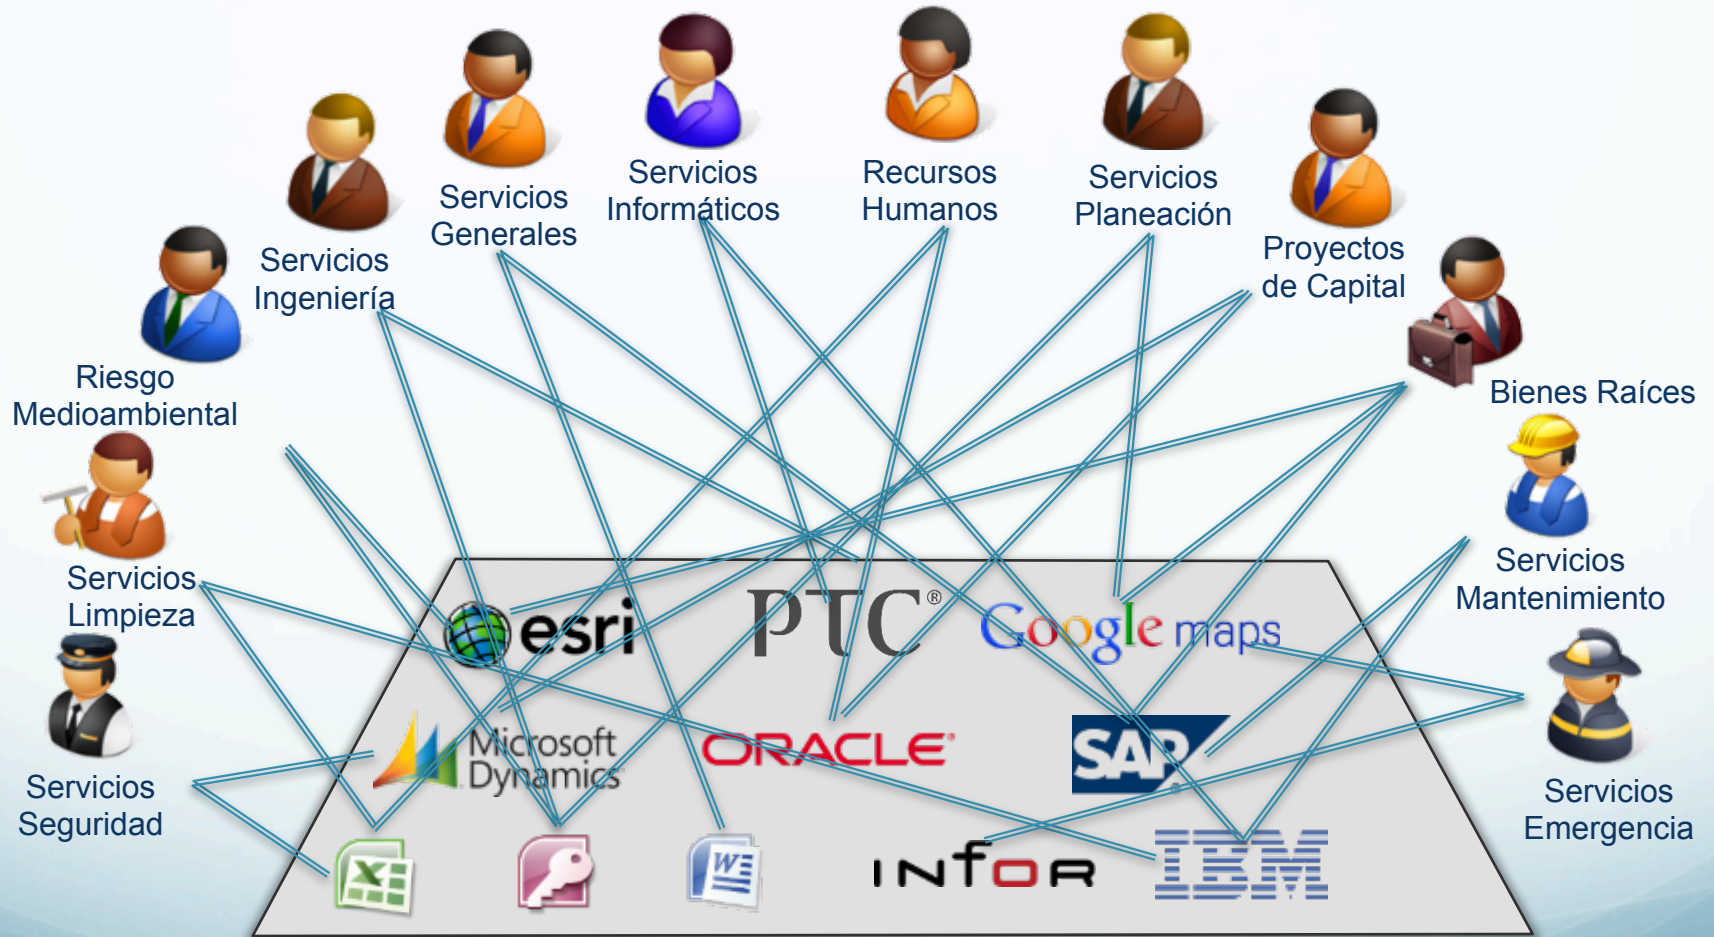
Servicios Informáticos

Recursos Humanos

Servicios Generales

Servicios Planeación

Servicios Ingeniería

Proyectos de Capital

Riesgo Medioambiental

Bienes Raíces

Servicios Limpieza

Servicios Mantenimiento

Servicios Seguridad

Servicios Emergencia

esri

PTC®

Google maps

Microsoft Dynamics

ORACLE

SAP

INFOR

IBM